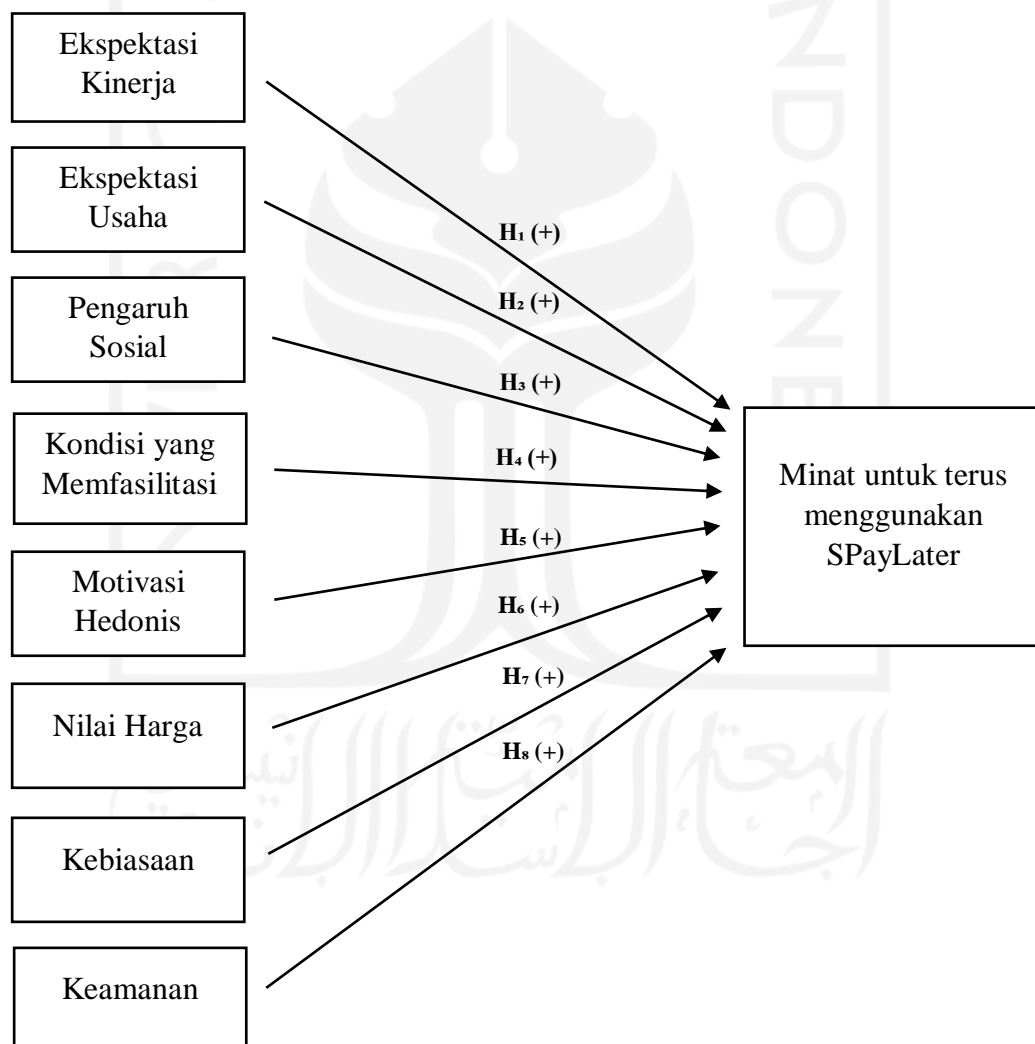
Ekspektasi Kinerja

Ekspektasi Usaha

Pengaruh Sosial

Kondisi yang Memfasilitasi

Motivasi Hedonis

Nilai Harga

Kebiasaan

Keamanan

$H_1$ (+)

$H_2$ (+)

$H_3$ (+)

$H_4$ (+)

$H_5$ (+)

$H_6$ (+)

$H_7$ (+)

$H_8$ (+)

Minat untuk terus menggunakan SPayLater